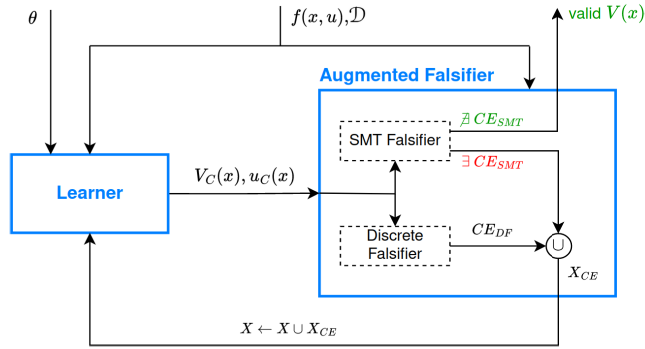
$\theta$

$f(x,u), \mathcal{D}$

valid $V(x)$

Augmented Falsifier

$\nexists\, CE_{SMT}$

SMT Falsifier

$\exists\, CE_{SMT}$

Learner

$V_C(x), u_C(x)$

$CE_{DF}$

Discrete Falsifier

$\cup$

$X_{CE}$

$X \leftarrow X \cup X_{CE}$